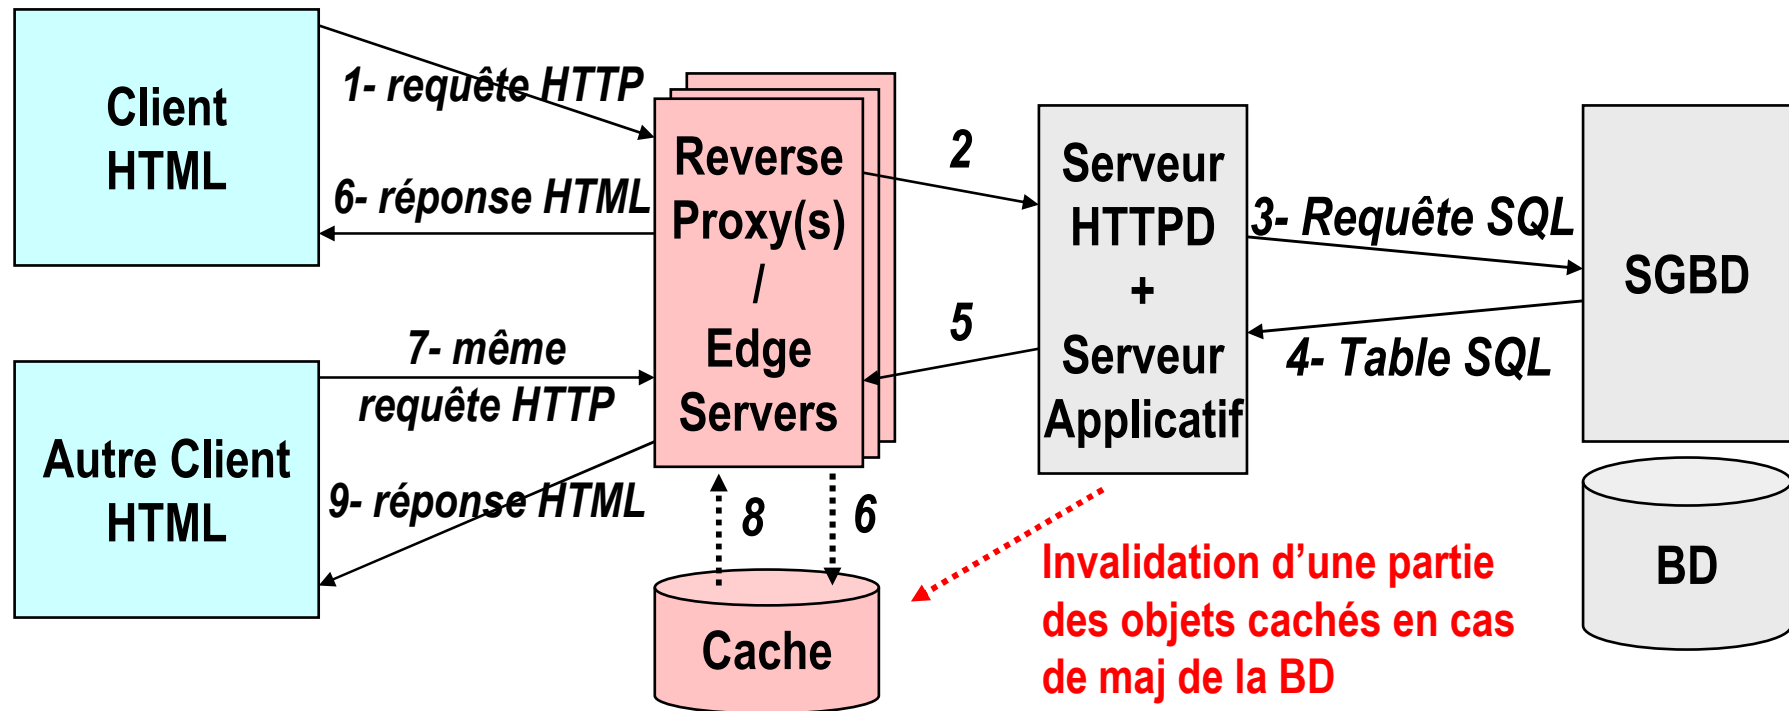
Client HTML

1- requête HTTP

6- réponse HTML

Reverse Proxy(s) / Edge Servers

2

5

Serveur HTTPD + Serveur Applicatif

3- Requête SQL

4- Table SQL

SGBD

BD

7- même requête HTTP

9- réponse HTML

Autre Client HTML

8

6

Cache

Invalidation d'une partie des objets cachés en cas de maj de la BD